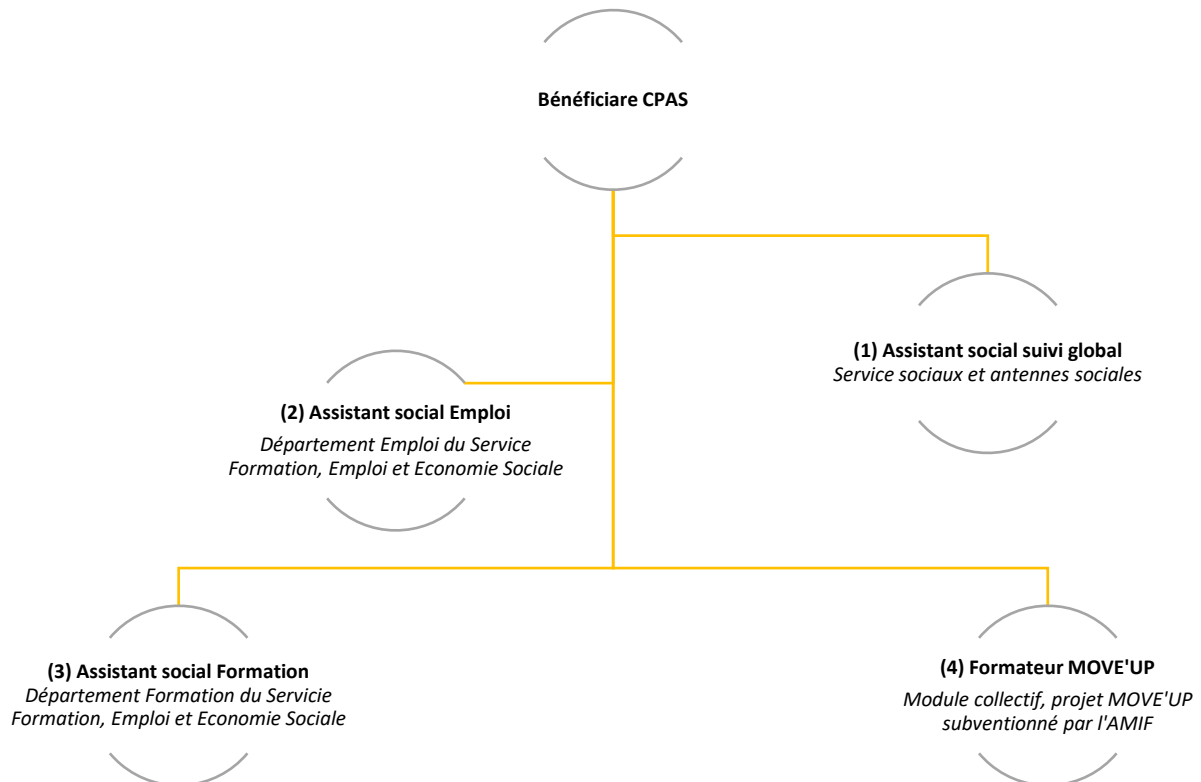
Bénéficiare CPAS

(1) Assistant social suivi global
Service sociaux et antennes sociales

(2) Assistant social Emploi
Département Emploi du Service Formation, Emploi et Economie Sociale

(3) Assistant social Formation
Département Formation du Servicie Formation, Emploi et Economie Sociale

(4) Formateur MOVE'UP
Module collectif, projet MOVE'UP subventionné par l'AMIF